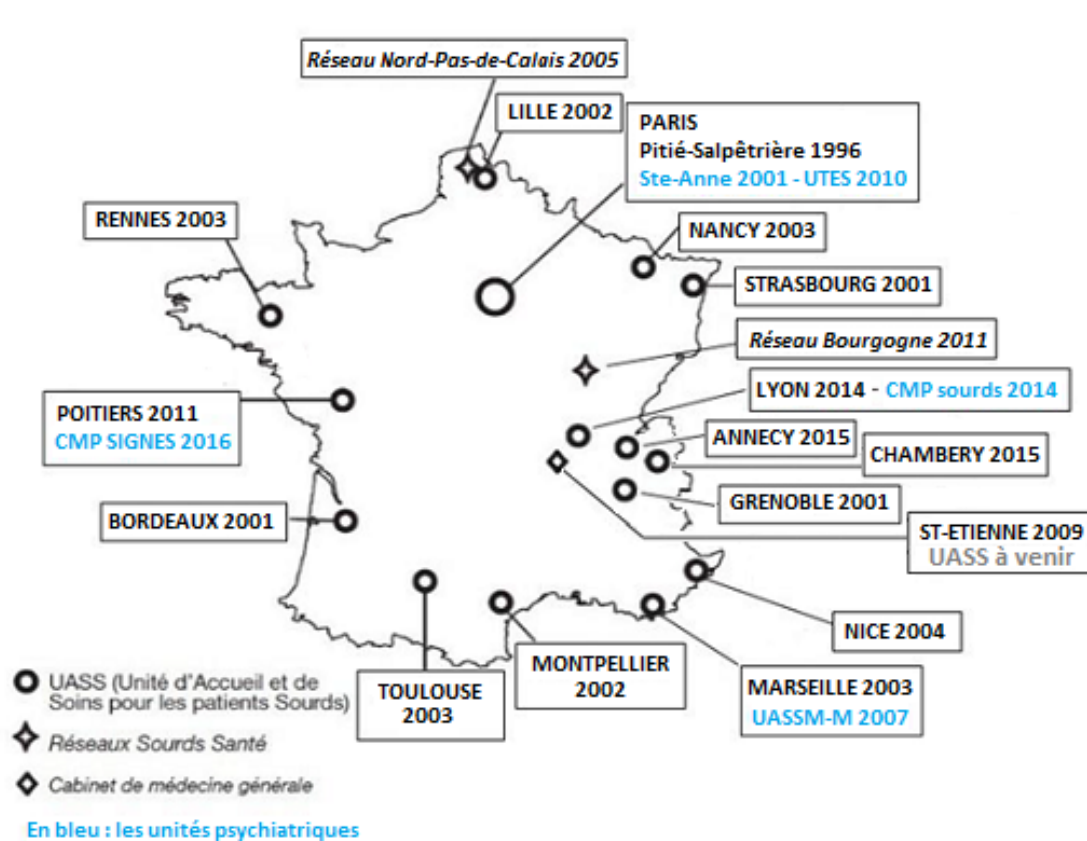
Réseau Nord-Pas-de-Calais 2005

LILLE 2002

PARIS
Pitié-Salpêtrière 1996
Ste-Anne 2001 - UTES 2010

RENNES 2003

NANCY 2003

STRASBOURG 2001

Réseau Bourgogne 2011

LYON 2014 - CMP sourds 2014

POITIERS 2011
CMP SIGNES 2016

ANNECY 2015

CHAMBERY 2015

GRENOBLE 2001

BORDEAUX 2001

ST-ETIENNE 2009
UASS à venir

NICE 2004

MONTPELLIER
2002

TOULOUSE
2003

MARSEILLE 2003
UASSM-M 2007

UASS (Unité d'Accueil et de Soins pour les patients Sourds)

Réseaux Sourds Santé

Cabinet de médecine générale

En bleu : les unités psychiatriques